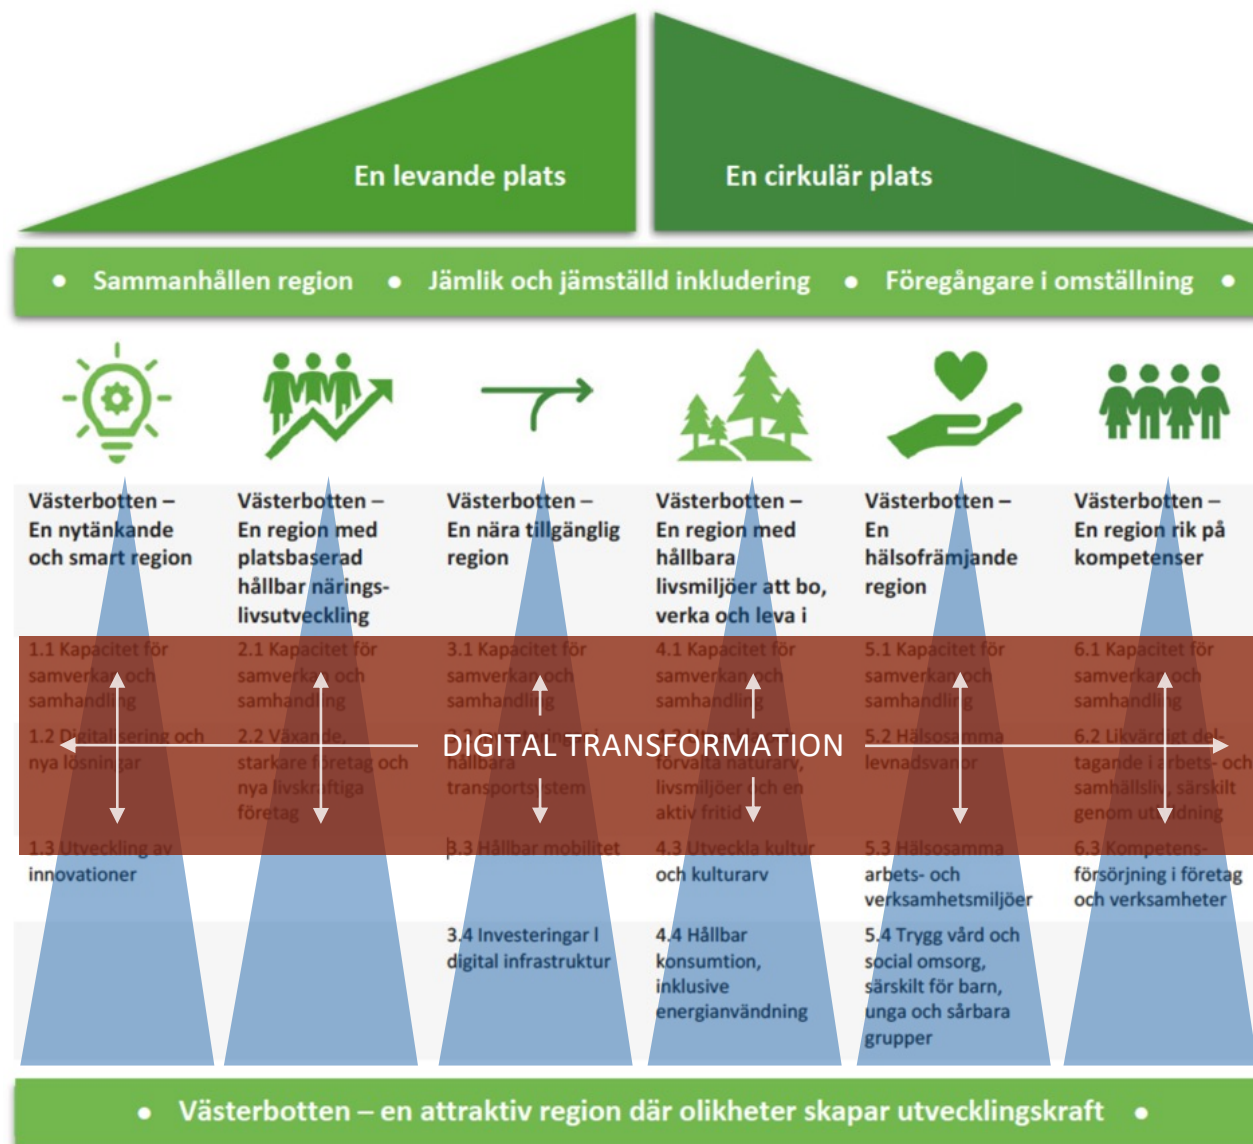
En levande plats

En cirkulär plats

• Sammanhållen region • Jämlik och jämställd inkludering • Föregångare i omställning •

Västerbotten – En nytänkande och smart region

1.1 Kapacitet för samverkan och samhandling

1.2 Digitalisering och nya lösningar

1.3 Utveckling av innovationer

Västerbotten – En region med platsbaserad hållbar närings-livsutveckling

2.1 Kapacitet för samverkan och samhandling

2.2 Växande, starkare företag och nya livskraftiga företag

Västerbotten – En nära tillgänglig region

3.1 Kapacitet för samverkan och samhandling

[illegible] hållbara transportsystem

3.3 Hållbar mobilitet

3.4 Investeringar i digital infrastruktur

Västerbotten – En region med hållbara livsmiljöer att bo, verka och leva i

4.1 Kapacitet för samverkan och samhandling

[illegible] förvalta naturarv, livsmiljöer och en aktiv fritid

4.3 Utveckla kultur och kulturarv

4.4 Hållbar konsumtion, inklusive energianvändning

Västerbotten – En hälsofrämjande region

5.1 Kapacitet för samverkan och samhandling

5.2 Hälsosamma levnadsvanor

5.3 Hälsosamma arbets- och verksamhetsmiljöer

5.4 Trygg vård och social omsorg, särskilt för barn, unga och sårbara grupper

Västerbotten – En region rik på kompetenser

6.1 Kapacitet för samverkan och samhandling

6.2 Likvärdigt deltagande i arbets- och samhällsliv, särskilt genom utbildning

6.3 Kompetensförsörjning i företag och verksamheter

DIGITAL TRANSFORMATION

• Västerbotten – en attraktiv region där olikheter skapar utvecklingskraft •